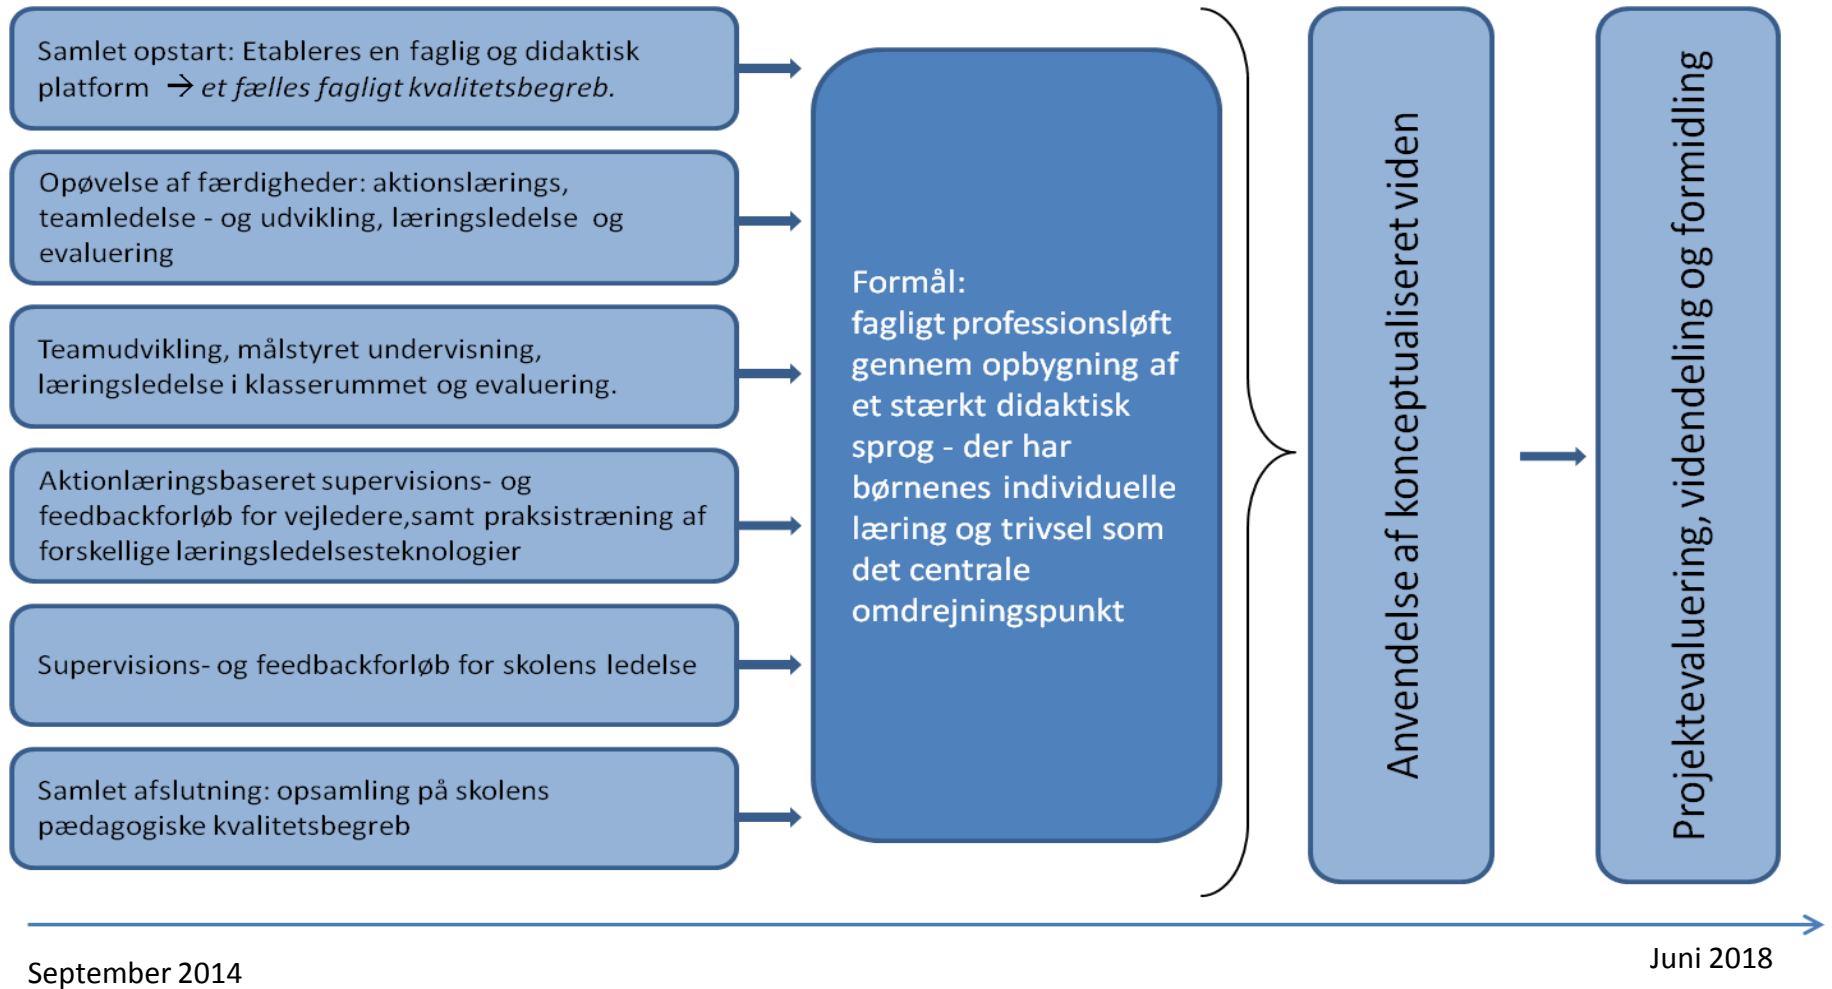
Samlet opstart: Etableres en faglig og didaktisk platform → *et fælles fagligt kvalitetsbegreb.*

Opøvelse af færdigheder: aktionslærings, teamledelse - og udvikling, læringsledelse og evaluering

Teamudvikling, målstyret undervisning, læringsledelse i klasserummet og evaluering.

Aktionlæringsbaseret supervisions- og feedbackforløb for vejledere,samt praksistræning af forskellige læringsledelsesteknologier

Supervisions- og feedbackforløb for skolens ledelse

Samlet afslutning: opsamling på skolens pædagogiske kvalitetsbegreb

Formål:
fagligt professionsløft gennem opbygning af et stærkt didaktisk sprog - der har børnenes individuelle læring og trivsel som det centrale omdrejningspunkt

Anvendelse af konceptualiseret viden

Projektevaluering, videndeling og formidling

September 2014

Juni 2018